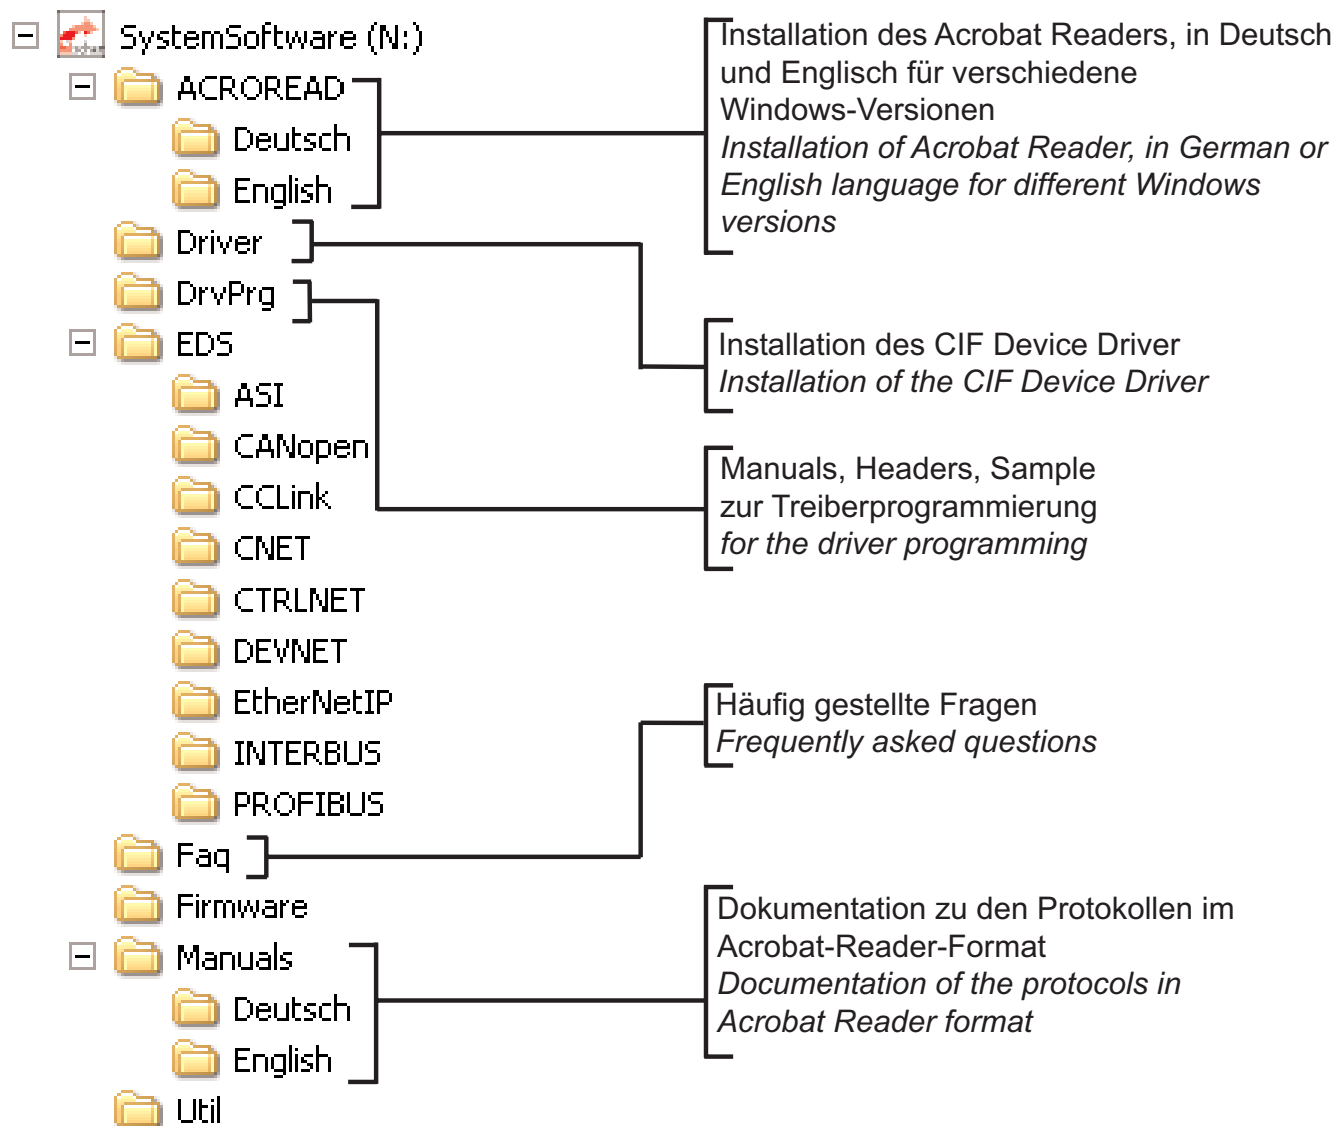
SystemSoftware (N:)
ACROREAD
Deutsch
English
Driver
DrvPrg
EDS
ASI
CANopen
CCLink
CNET
CTRLNET
DEVNET
EtherNetIP
INTERBUS
PROFIBUS
Faq
Firmware
Manuals
Deutsch
English
Util

Installation des Acrobat Readers, in Deutsch und Englisch für verschiedene Windows-Versionen
*Installation of Acrobat Reader, in German or English language for different Windows versions*

Installation des CIF Device Driver
*Installation of the CIF Device Driver*

Manuals, Headers, Sample zur Treiberprogrammierung
*for the driver programming*

Häufig gestellte Fragen
*Frequently asked questions*

Dokumentation zu den Protokollen im Acrobat-Reader-Format
*Documentation of the protocols in Acrobat Reader format*